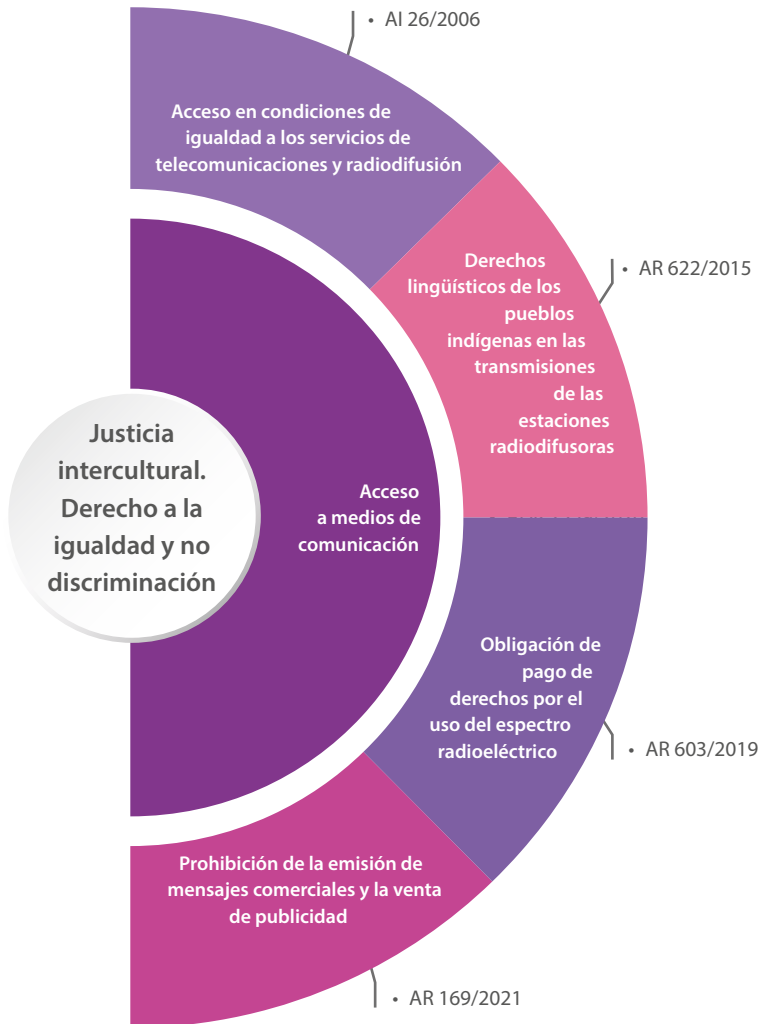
• AI 26/2006

Acceso en condiciones de igualdad a los servicios de telecomunicaciones y radiodifusión

Derechos lingüísticos de los pueblos indígenas en las transmisiones de las estaciones radiodifusoras

• AR 622/2015

Justicia intercultural. Derecho a la igualdad y no discriminación

Acceso a medios de comunicación

Obligación de pago de derechos por el uso del espectro radioeléctrico

• AR 603/2019

Prohibición de la emisión de mensajes comerciales y la venta de publicidad

• AR 169/2021